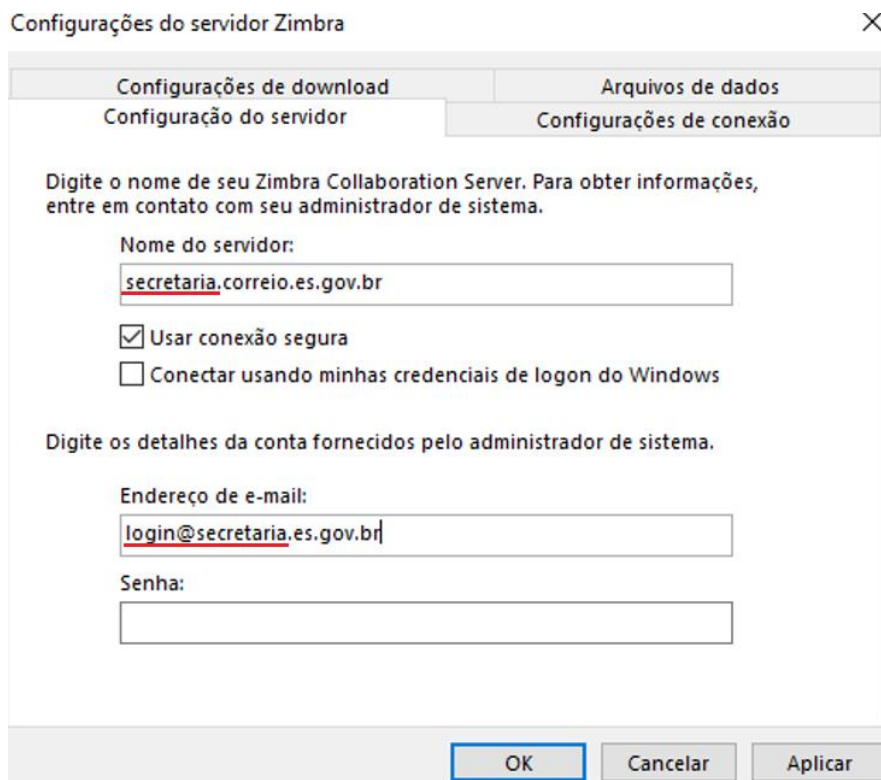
Configurações do servidor Zimbra

×

Configurações de download

Arquivos de dados

Configuração do servidor

Configurações de conexão

Digite o nome de seu Zimbra Collaboration Server. Para obter informações, entre em contato com seu administrador de sistema.

Nome do servidor:

secretaria.correio.es.gov.br

☑ Usar conexão segura

☐ Conectar usando minhas credenciais de logon do Windows

Digite os detalhes da conta fornecidos pelo administrador de sistema.

Endereço de e-mail:

login@secretaria.es.gov.br

Senha:

OK

Cancelar

Aplicar